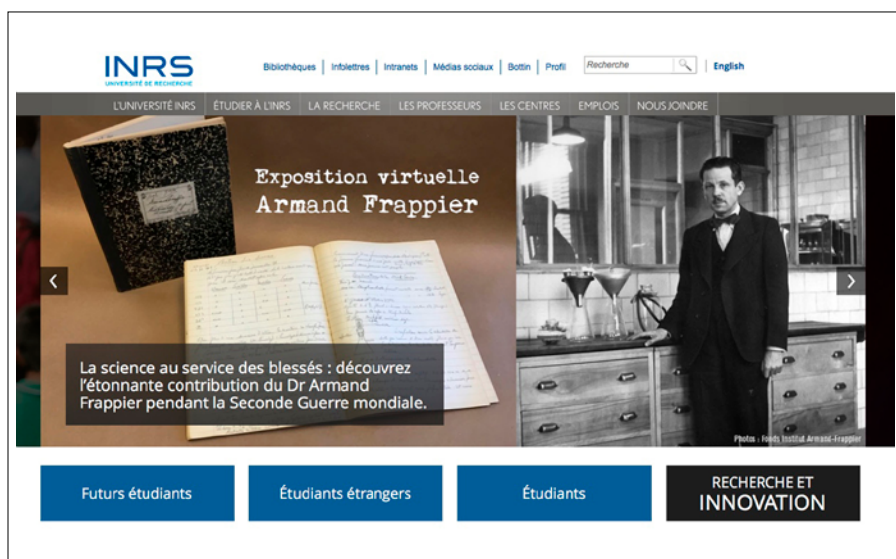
INRS
UNIVERSITÉ DE RECHERCHE

Bibliothèques | Infolettres | Intranets | Médias sociaux | Bottin | Profil

Recherche

English

L'UNIVERSITÉ INRS | ÉTUDIER À L'INRS | LA RECHERCHE | LES PROFESSEURS | LES CENTRES | EMPLOIS | NOUS JOINDRE

Exposition virtuelle
Armand Frappier

La science au service des blessés : découvrez l'étonnante contribution du Dr Armand Frappier pendant la Seconde Guerre mondiale.

Photos : Fonds Institut Armand-Frappier

Futurs étudiants

Étudiants étrangers

Étudiants

RECHERCHE ET
INNOVATION